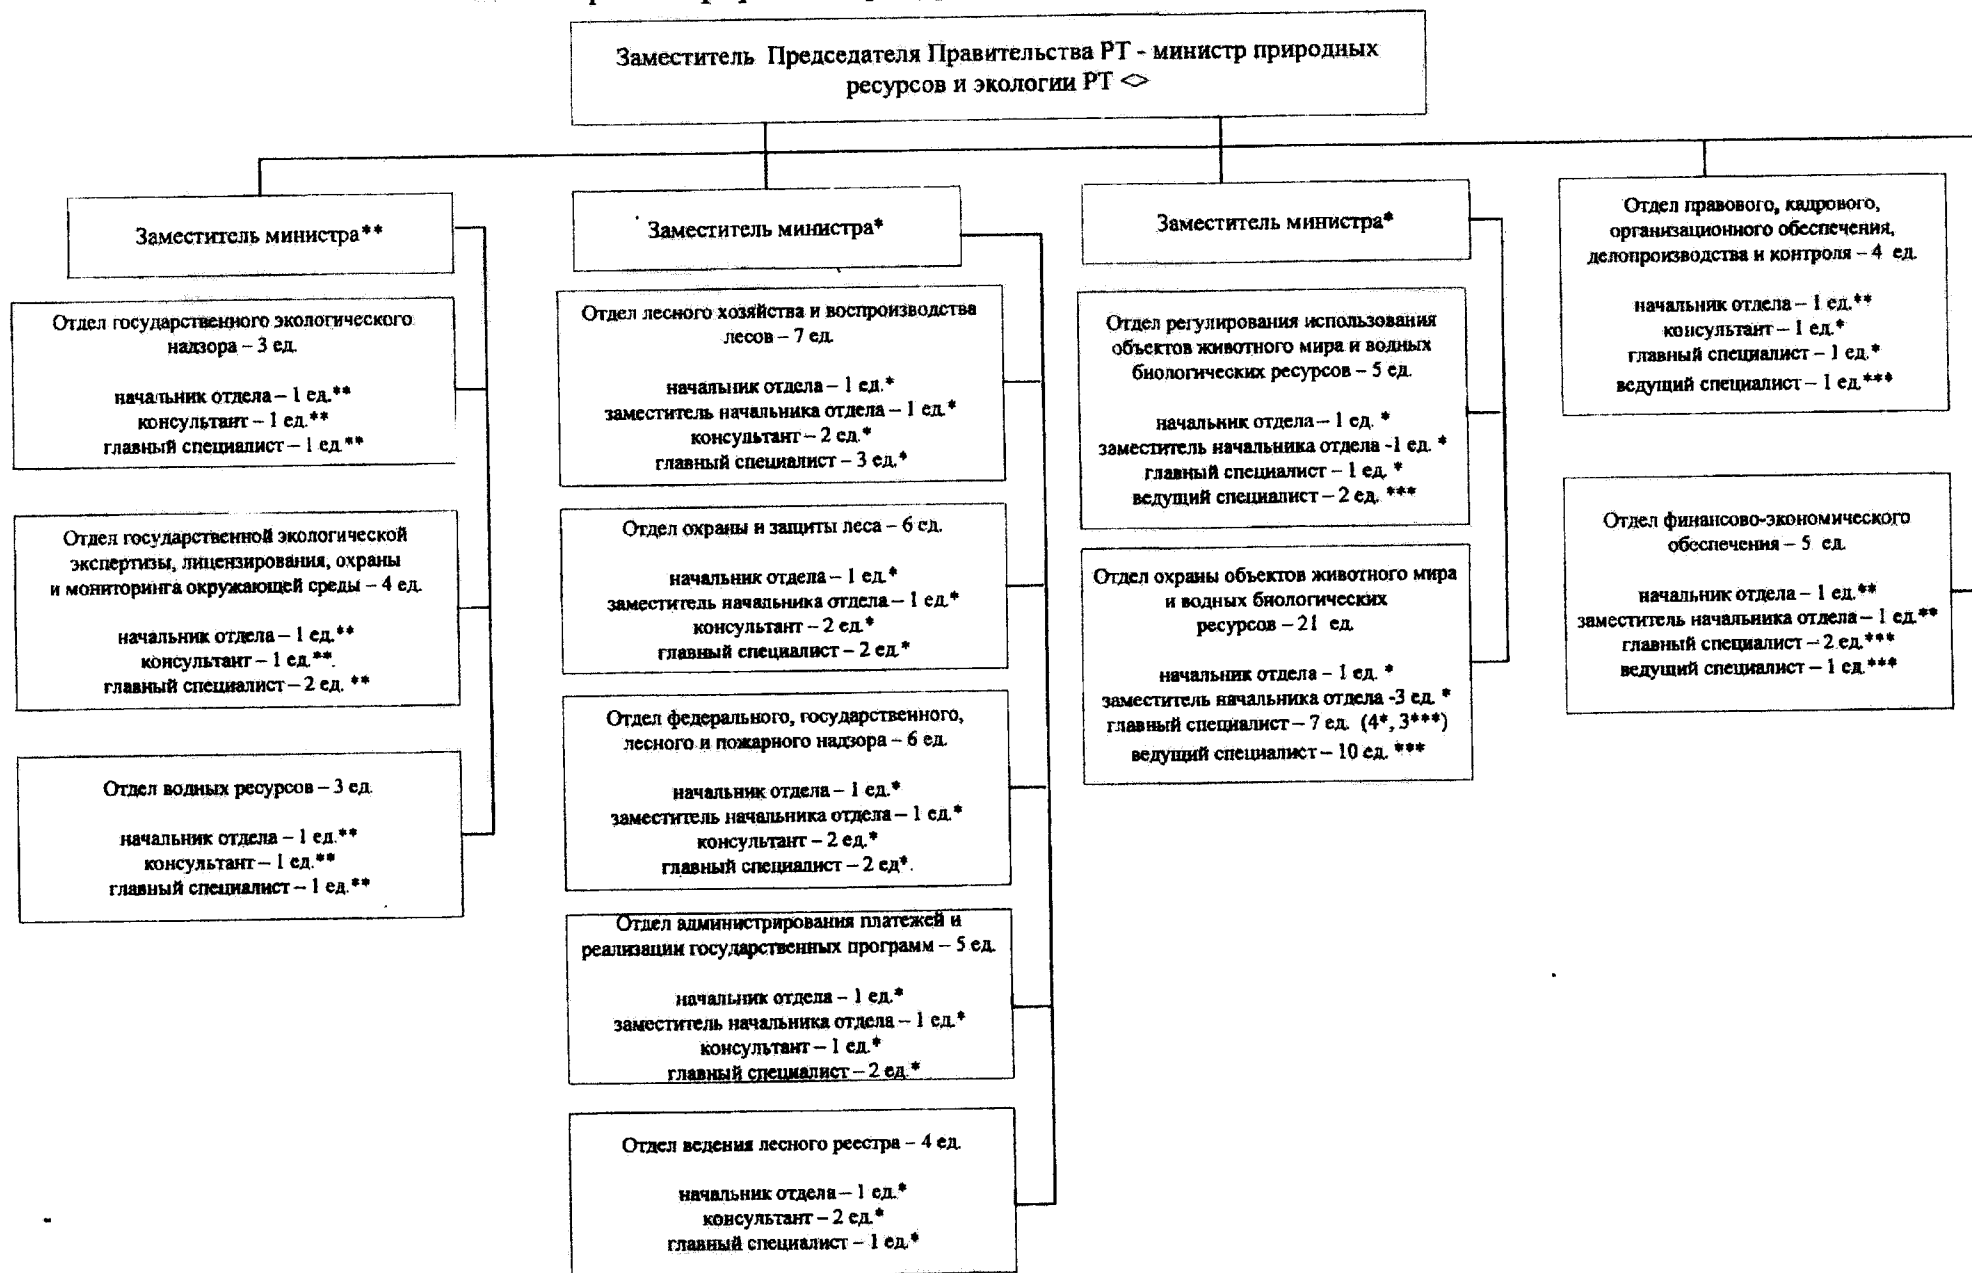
Заместитель Председателя Правительства РТ - министр природных ресурсов и экологии РТ <>

Заместитель министра**

Отдел государственного экологического надзора – 3 ед.

начальник отдела – 1 ед.**
консультант – 1 ед.**
главный специалист – 1 ед.**

Отдел государственной экологической экспертизы, лицензирования, охраны и мониторинга окружающей среды – 4 ед.

начальник отдела – 1 ед.**
консультант – 1 ед.**.
главный специалист – 2 ед. **

Отдел водных ресурсов – 3 ед.

начальник отдела – 1 ед.**
консультант – 1 ед.**
главный специалист – 1 ед.**

Заместитель министра*

Отдел лесного хозяйства и воспроизводства лесов – 7 ед.

начальник отдела – 1 ед.*
заместитель начальника отдела – 1 ед.*
консультант – 2 ед.*
главный специалист – 3 ед.*

Отдел охраны и защиты леса – 6 ед.

начальник отдела – 1 ед.*
заместитель начальника отдела – 1 ед.*
консультант – 2 ед.*
главный специалист – 2 ед.*

Отдел федерального, государственного, лесного и пожарного надзора – 6 ед.

начальник отдела – 1 ед.*
заместитель начальника отдела – 1 ед.*
консультант – 2 ед.*
главный специалист – 2 ед*.

Отдел администрирования платежей и реализации государственных программ – 5 ед.

начальник отдела – 1 ед.*
заместитель начальника отдела – 1 ед.*
консультант – 1 ед.*
главный специалист – 2 ед.*

Отдел ведения лесного реестра – 4 ед.

начальник отдела – 1 ед.*
консультант – 2 ед.*
главный специалист – 1 ед.*

Заместитель министра*

Отдел регулирования использования объектов животного мира и водных биологических ресурсов – 5 ед.

начальник отдела – 1 ед. *
заместитель начальника отдела -1 ед. *
главный специалист – 1 ед. *
ведущий специалист – 2 ед. ***

Отдел охраны объектов животного мира и водных биологических ресурсов – 21 ед.

начальник отдела – 1 ед. *
заместитель начальника отдела -3 ед. *
главный специалист – 7 ед. (4*, 3***)
ведущий специалист – 10 ед. ***

Отдел правового, кадрового, организационного обеспечения, делопроизводства и контроля – 4 ед.

начальник отдела – 1 ед.**
консультант – 1 ед.*
главный специалист – 1 ед.*
ведущий специалист – 1 ед.***

Отдел финансово-экономического обеспечения – 5 ед.

начальник отдела – 1 ед.**
заместитель начальника отдела – 1 ед.**
главный специалист – 2 ед.***
ведущий специалист – 1 ед.***